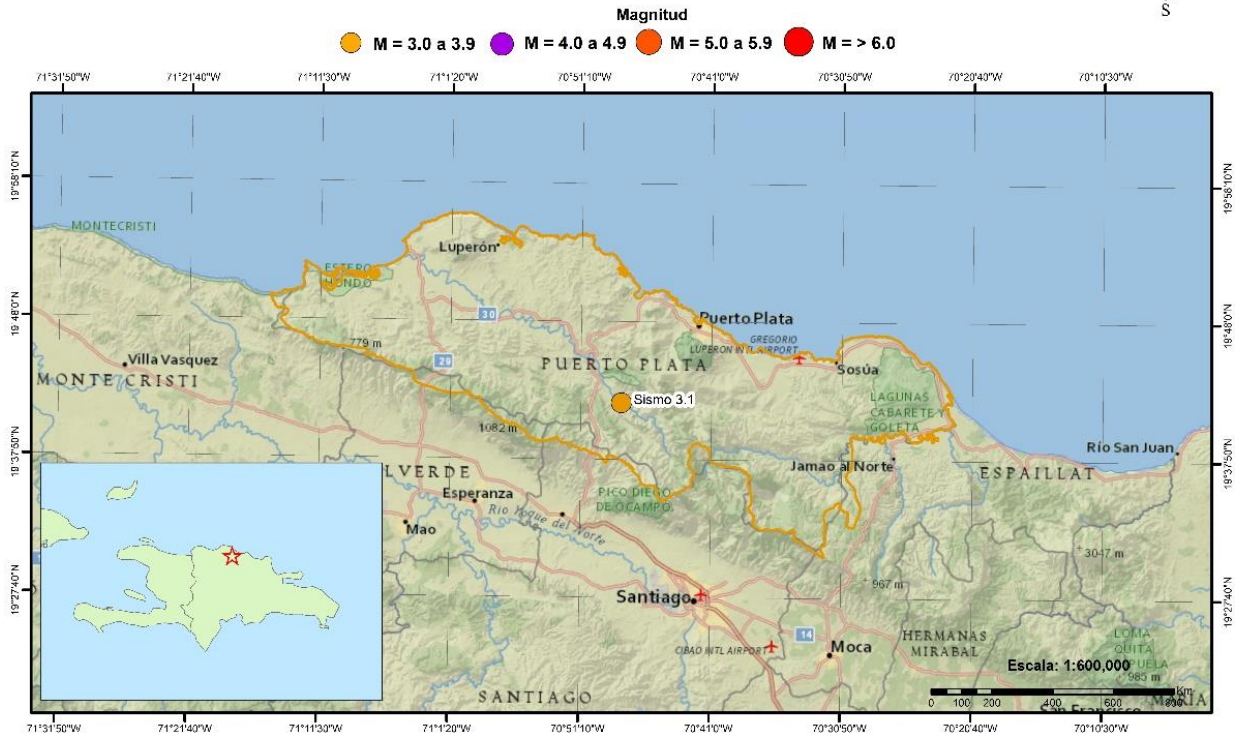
Magnitud
M = 3.0 a 3.9 M = 4.0 a 4.9 M = 5.0 a 5.9 M = > 6.0

S

71°31'50"W 71°21'40"W 71°11'30"W 71°1'20"W 70°51'10"W 70°41'0"W 70°30'50"W 70°20'40"W 70°10'30"W

19°58'10"N
19°48'0"N
19°37'50"N
19°27'40"N

MONTECRISTI
Luperón
ESTERO HONDO
30
Puerto Plata
GREGORIO LUPERON INTL AIRPORT
Sosúa
779 m
29
Villa Vasquez
MONTE CRISTI
PUERTO PLATA
Sismo 3.1
LAGUNAS CABARETE Y GOLETA
1082 m
Río San Juan
Jamao al Norte
ESPAILLAT
VALVERDE
Esperanza
PICO DIEGO DE OCAMPO
Rio Yaque del Norte
Mao
3047 m
967 m
Santiago
14
HERMANAS MIRABAL
CIBAO INTL AIRPORT
Moca
LOMA QUITA ESPUELA
985 m
Escala: 1:600,000
SANTIAGO
0 100 200 400 600 800 Km
San Francisco
MARIA

71°31'50"W 71°21'40"W 71°11'30"W 71°1'20"W 70°51'10"W 70°41'0"W 70°30'50"W 70°20'40"W 70°10'30"W